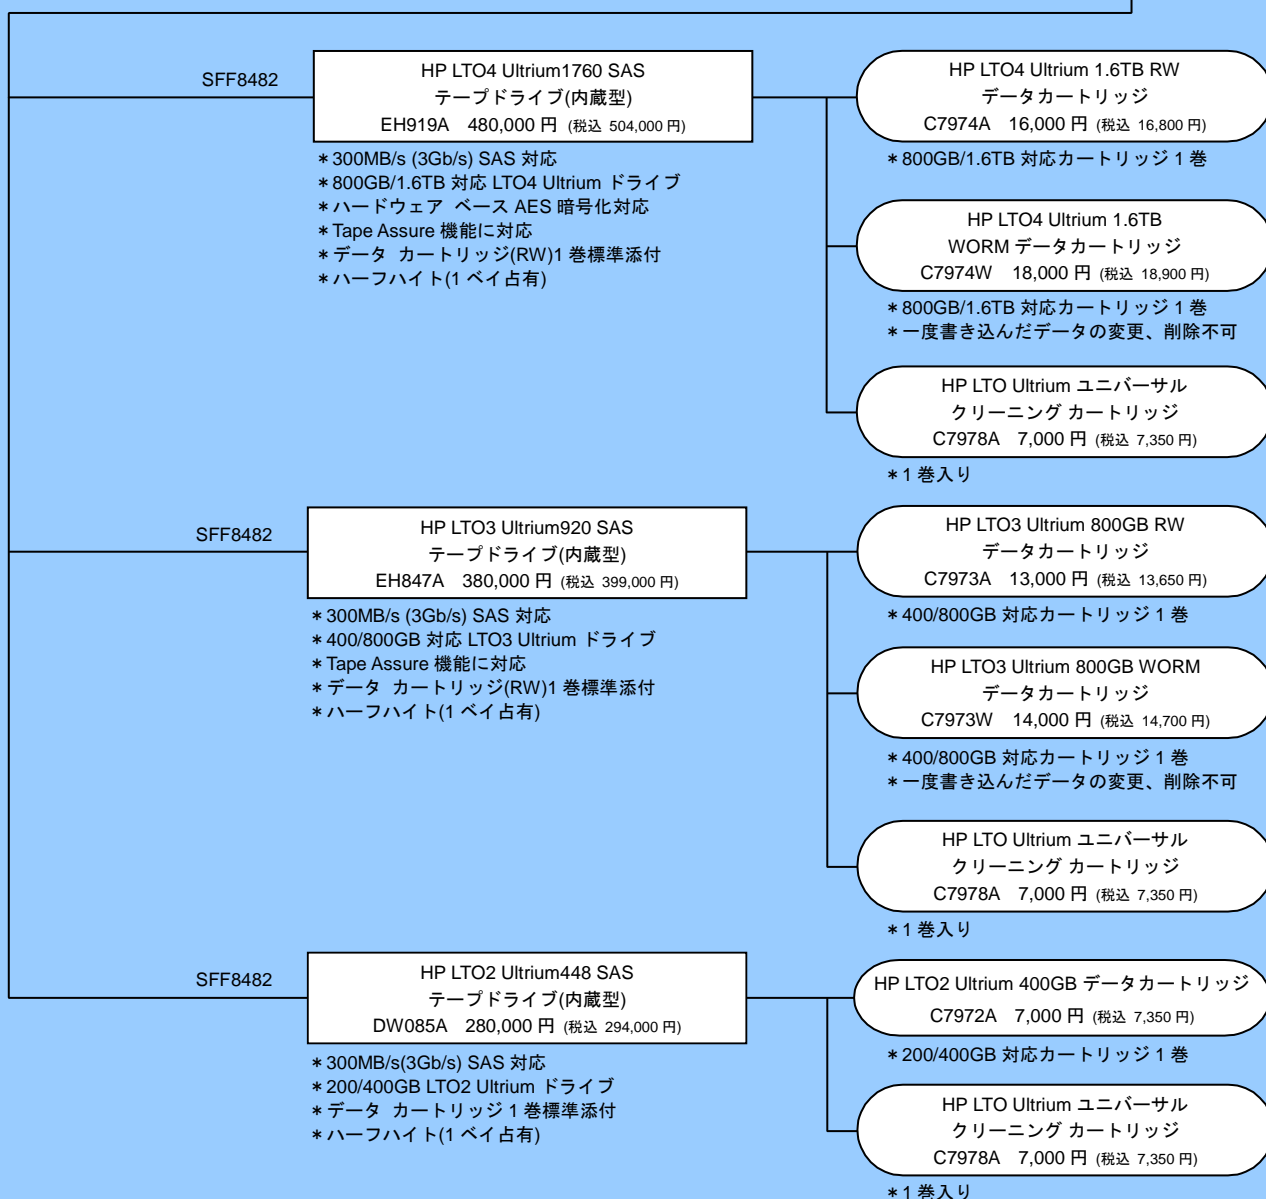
SFF8482

HP LTO4 Ultrium1760 SAS
テープドライブ(内蔵型)
EH919A 480,000 円 (税込 504,000 円)

＊300MB/s (3Gb/s) SAS 対応
＊800GB/1.6TB 対応 LTO4 Ultrium ドライブ
＊ハードウェア ベース AES 暗号化対応
＊Tape Assure 機能に対応
＊データ カートリッジ(RW)1 巻標準添付
＊ハーフハイト(1 ベイ占有)

HP LTO4 Ultrium 1.6TB RW
データカートリッジ
C7974A 16,000 円 (税込 16,800 円)

＊800GB/1.6TB 対応カートリッジ 1 巻

HP LTO4 Ultrium 1.6TB
WORM データカートリッジ
C7974W 18,000 円 (税込 18,900 円)

＊800GB/1.6TB 対応カートリッジ 1 巻
＊一度書き込んだデータの変更、削除不可

HP LTO Ultrium ユニバーサル
クリーニング カートリッジ
C7978A 7,000 円 (税込 7,350 円)

＊1 巻入り

SFF8482

HP LTO3 Ultrium920 SAS
テープドライブ(内蔵型)
EH847A 380,000 円 (税込 399,000 円)

＊300MB/s (3Gb/s) SAS 対応
＊400/800GB 対応 LTO3 Ultrium ドライブ
＊Tape Assure 機能に対応
＊データ カートリッジ(RW)1 巻標準添付
＊ハーフハイト(1 ベイ占有)

HP LTO3 Ultrium 800GB RW
データカートリッジ
C7973A 13,000 円 (税込 13,650 円)

＊400/800GB 対応カートリッジ 1 巻

HP LTO3 Ultrium 800GB WORM
データカートリッジ
C7973W 14,000 円 (税込 14,700 円)

＊400/800GB 対応カートリッジ 1 巻
＊一度書き込んだデータの変更、削除不可

HP LTO Ultrium ユニバーサル
クリーニング カートリッジ
C7978A 7,000 円 (税込 7,350 円)

＊1 巻入り

SFF8482

HP LTO2 Ultrium448 SAS
テープドライブ(内蔵型)
DW085A 280,000 円 (税込 294,000 円)

＊300MB/s(3Gb/s) SAS 対応
＊200/400GB LTO2 Ultrium ドライブ
＊データ カートリッジ 1 巻標準添付
＊ハーフハイト(1 ベイ占有)

HP LTO2 Ultrium 400GB データカートリッジ
C7972A 7,000 円 (税込 7,350 円)

＊200/400GB 対応カートリッジ 1 巻

HP LTO Ultrium ユニバーサル
クリーニング カートリッジ
C7978A 7,000 円 (税込 7,350 円)

＊1 巻入り